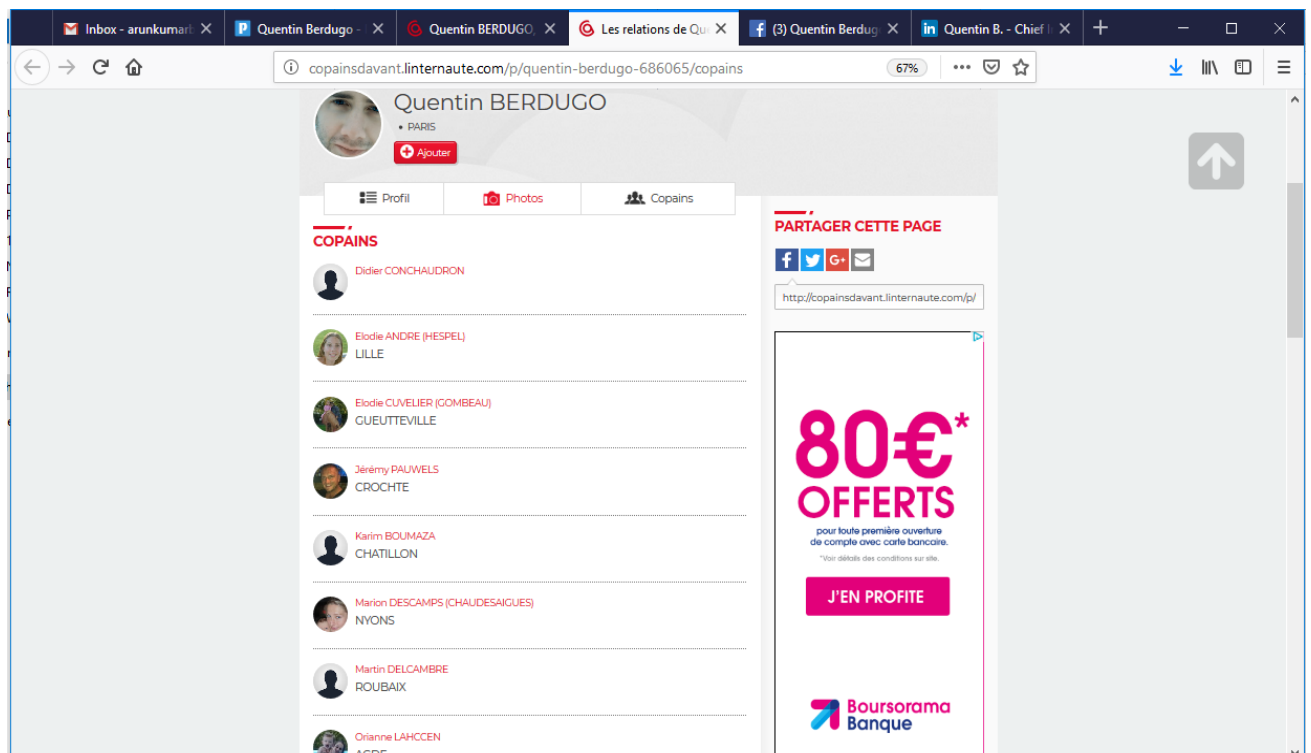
Inbox - arunkumar
Quentin Berdugo -
Quentin BERDUGO,
Les relations de Qu
(3) Quentin Berdug
Quentin B. - Chief I

copainsdavant.linternaute.com/p/quentin-berdugo-686065/copains
67%

Quentin BERDUGO
• PARIS
Ajouter

Profil
Photos
Copains

COPAINS

Didier CONCHAUDRON

Elodie ANDRE (HESPEL)
LILLE

Elodie CUVELIER (GOMBEAU)
GUEUTTEVILLE

Jérémy PAUWELS
CROCHTE

Karim BOUMAZA
CHATILLON

Marion DESCAMPS (CHAUDESAIGUES)
NYONS

Martin DELCAMBRE
ROUBAIX

Orianne LAHCCEN
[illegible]

PARTAGER CETTE PAGE

http://copainsdavant.linternaute.com/p/

80€*
OFFERTS
pour toute première ouverture de compte avec carte bancaire.
*Voir détails des conditions sur site.
J'EN PROFITE
Boursorama Banque